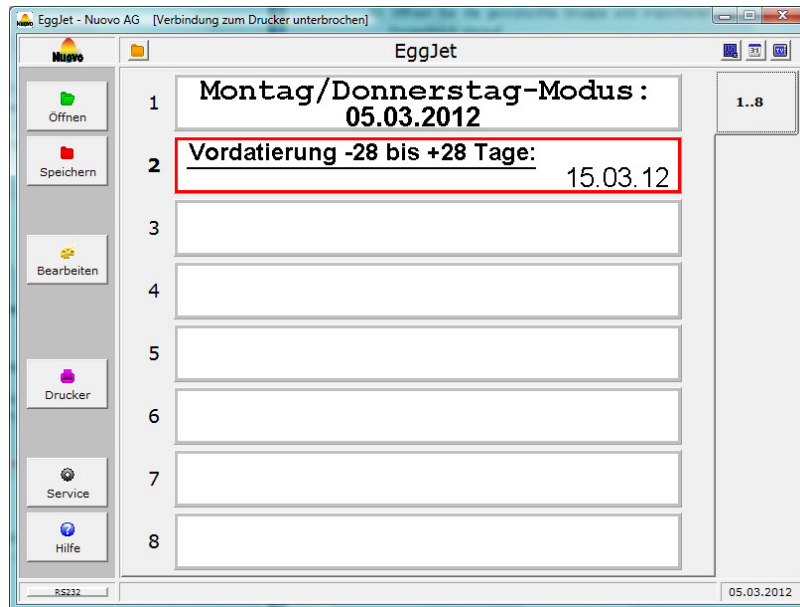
EggJet - Nuovo AG [Verbindung zum Drucker unterbrochen]

Nuovo

EggJet

1..8

Öffnen

Speichern

Bearbeiten

Drucker

Service

Hilfe

1 Montag/Donnerstag-Modus: 05.03.2012

2 Vordatierung -28 bis +28 Tage: 15.03.12

3

4

5

6

7

8

RS232

05.03.2012